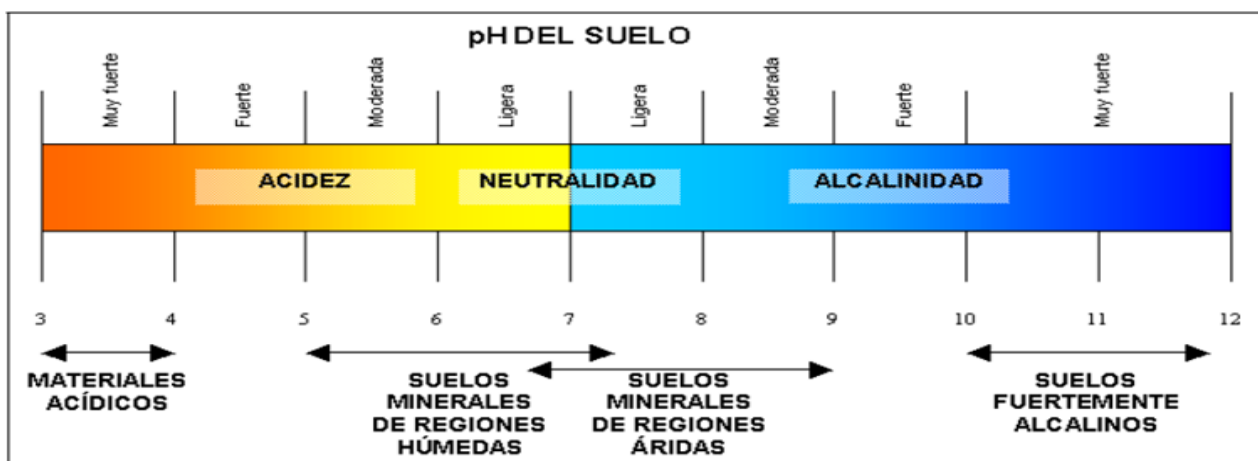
pH DEL SUELO

Muy fuerte
Fuerte
Moderada
Ligera
Ligera
Moderada
Fuerte
Muy fuerte

ACIDEZ
NEUTRALIDAD
ALCALINIDAD

3
4
5
6
7
8
9
10
11
12

MATERIALES ACÍDICOS

SUELOS MINERALES DE REGIONES HÚMEDAS

SUELOS MINERALES DE REGIONES ÁRIDAS

SUELOS FUERTEMENTE ALCALINOS